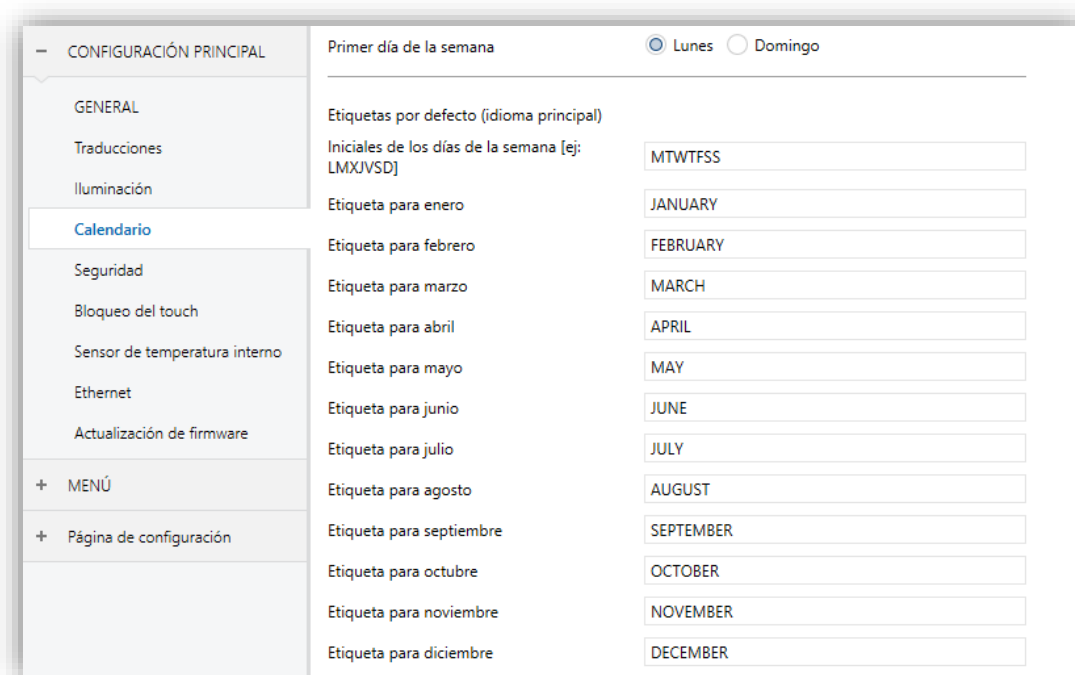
− CONFIGURACIÓN PRINCIPAL

GENERAL

Traducciones

Iluminación

Calendario

Seguridad

Bloqueo del touch

Sensor de temperatura interno

Ethernet

Actualización de firmware

+ MENÚ

+ Página de configuración

Primer día de la semana

Lunes Domingo

Etiquetas por defecto (idioma principal)

| | |
|---|---|
| Iniciales de los días de la semana [ej: LMXJVSD] | MTWTFSS |
| Etiqueta para enero | JANUARY |
| Etiqueta para febrero | FEBRUARY |
| Etiqueta para marzo | MARCH |
| Etiqueta para abril | APRIL |
| Etiqueta para mayo | MAY |
| Etiqueta para junio | JUNE |
| Etiqueta para julio | JULY |
| Etiqueta para agosto | AUGUST |
| Etiqueta para septiembre | SEPTEMBER |
| Etiqueta para octubre | OCTOBER |
| Etiqueta para noviembre | NOVEMBER |
| Etiqueta para diciembre | DECEMBER |